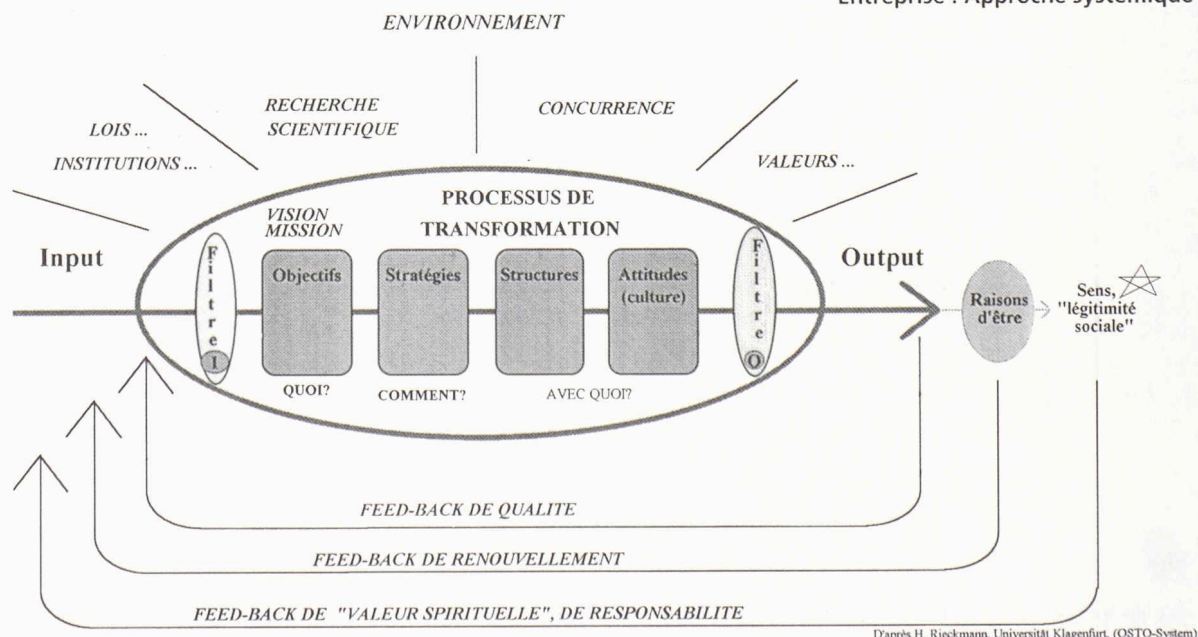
Entreprise : Approche systémique

ENVIRONNEMENT

LOIS ...

INSTITUTIONS ...

RECHERCHE SCIENTIFIQUE

CONCURRENCE

VALEURS ...

PROCESSUS DE TRANSFORMATION

VISION MISSION

Input

Filtre I

Objectifs

Stratégies

Structures

Attitudes (culture)

Filtre O

Output

Raisons d'être

Sens, "légitimité sociale"

QUOI?

COMMENT?

AVEC QUOI?

FEED-BACK DE QUALITE

FEED-BACK DE RENOUVELLEMENT

FEED-BACK DE "VALEUR SPIRITUELLE", DE RESPONSABILITE

D'après H. Rieckmann, Universität Klagenfurt, (OSTO-System)